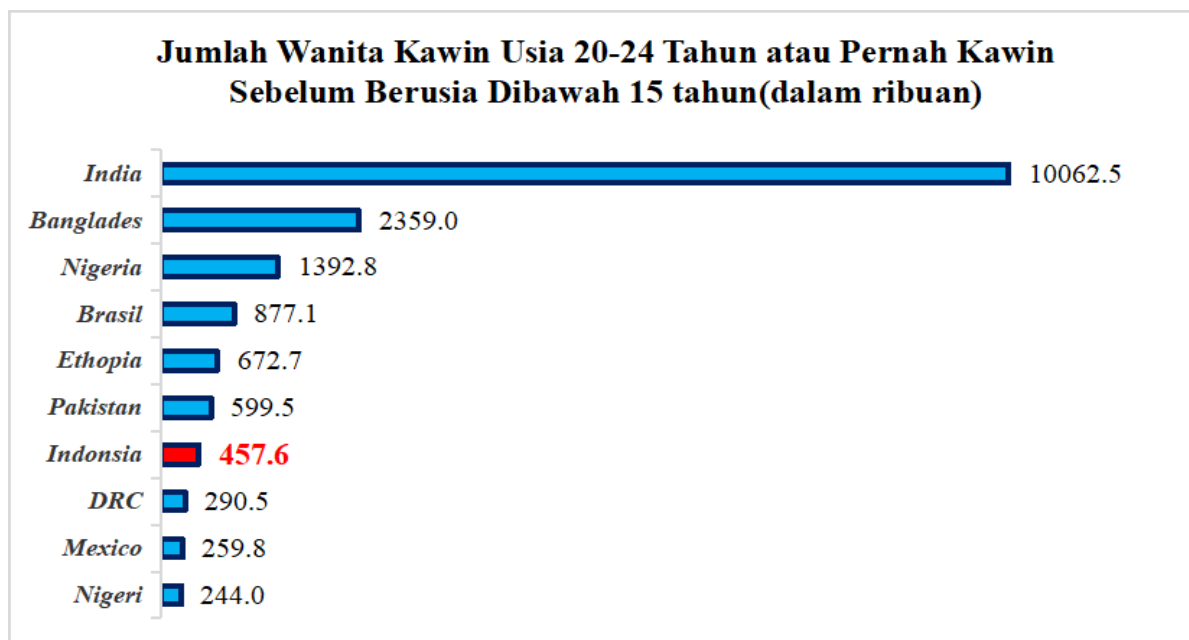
Jumlah Wanita Kawin Usia 20-24 Tahun atau Pernah Kawin Sebelum Berusia Dibawah 15 tahun(dalam ribuan)

India 10062.5
Banglades 2359.0
Nigeria 1392.8
Brasil 877.1
Ethopia 672.7
Pakistan 599.5
Indonsia 457.6
DRC 290.5
Mexico 259.8
Nigeri 244.0